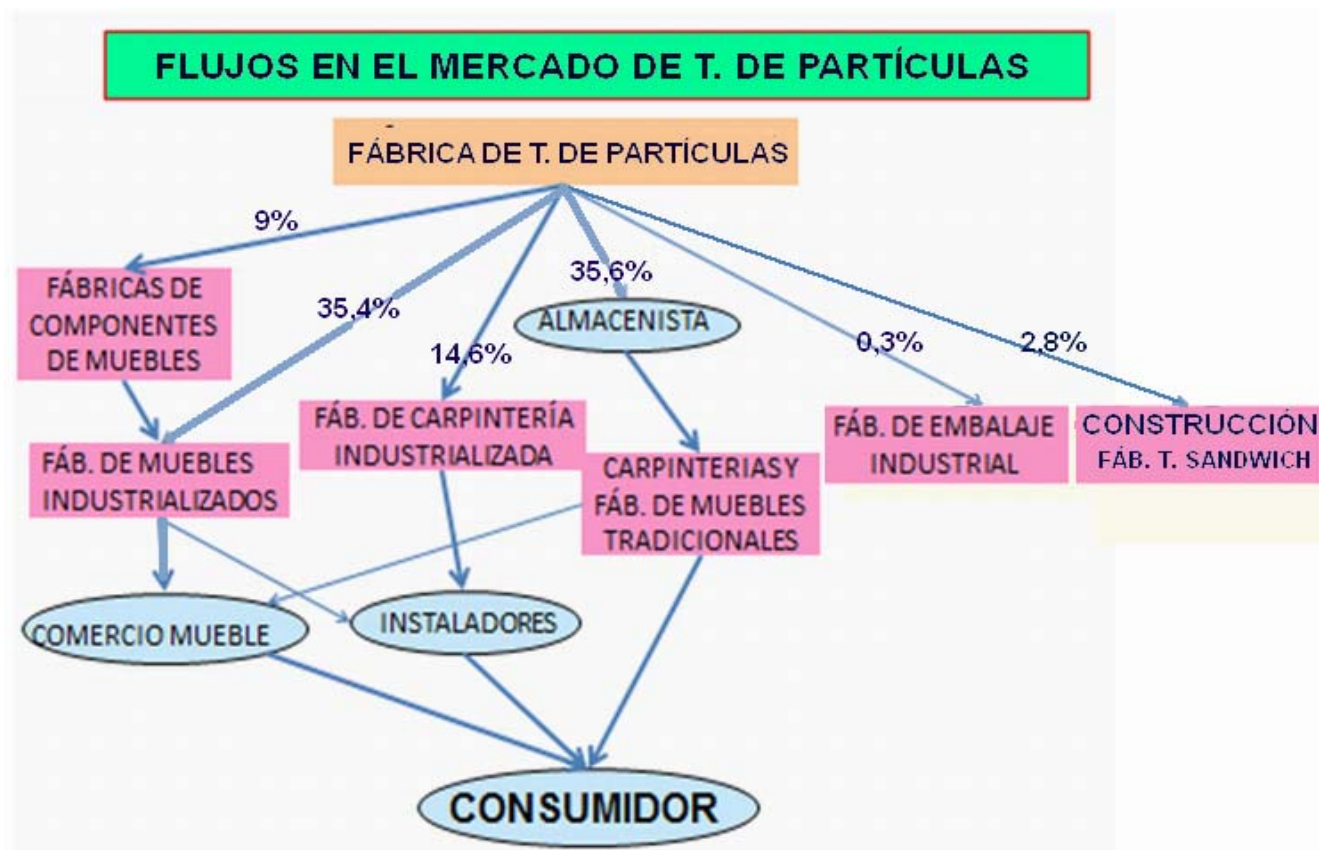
FLUJOS EN EL MERCADO DE T. DE PARTÍCULAS

FÁBRICA DE T. DE PARTÍCULAS

9%

35,4%

14,6%

35,6%

0,3%

2,8%

FÁBRICAS DE COMPONENTES DE MUEBLES

ALMACENISTA

FÁB. DE MUEBLES INDUSTRIALIZADOS

FÁB. DE CARPINTERÍA INDUSTRIALIZADA

CARPINTERIAS Y FÁB. DE MUEBLES TRADICIONALES

FÁB. DE EMBALAJE INDUSTRIAL

CONSTRUCCIÓN FÁB. T. SANDWICH

COMERCIO MUEBLE

INSTALADORES

CONSUMIDOR